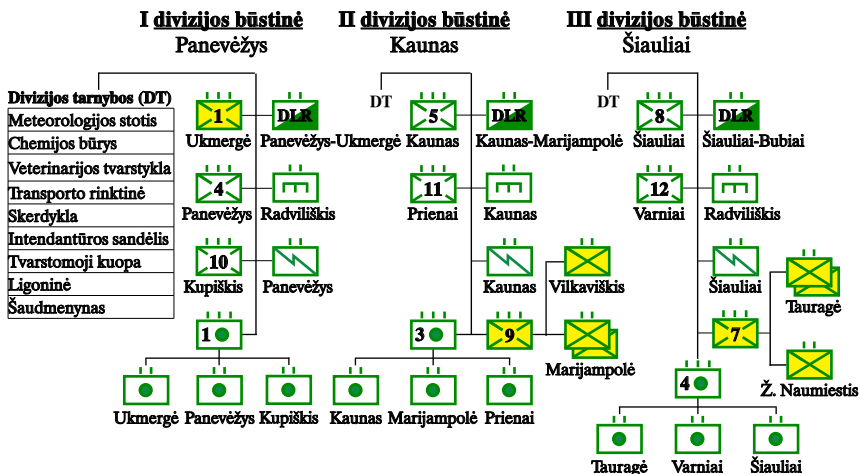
I divizijos būstinė
Panevėžys

II divizijos būstinė
Kaunas

III divizijos būstinė
Šiauliai

Divizijos tarnybos (DT)
Meteorologijos stotis
Chemijos būrys
Veterinarijos tvarstykla
Transporto rinktinė
Skerdykla
Intendantūros sandėlis
Tvarstomoji kuopa
Ligoninė
Šaudmenynas

1
Ukmergė
DLR
Panevėžys-Ukmergė
4
Panevėžys
Radviliškis
10
Kupiškis
Panevėžys
1
Ukmergė
Panevėžys
Kupiškis

DT
5
Kaunas
DLR
Kaunas-Marijampolė
11
Prienai
Kaunas
Kaunas
Vilkaviškis
3
9
Marijampolė
Kaunas
Marijampolė
Prienai

DT
8
Šiauliai
DLR
Šiauliai-Bubiai
12
Varniai
Radviliškis
Šiauliai
Tauragė
7
Ž. Naumiestis
4
Tauragė
Varniai
Šiauliai